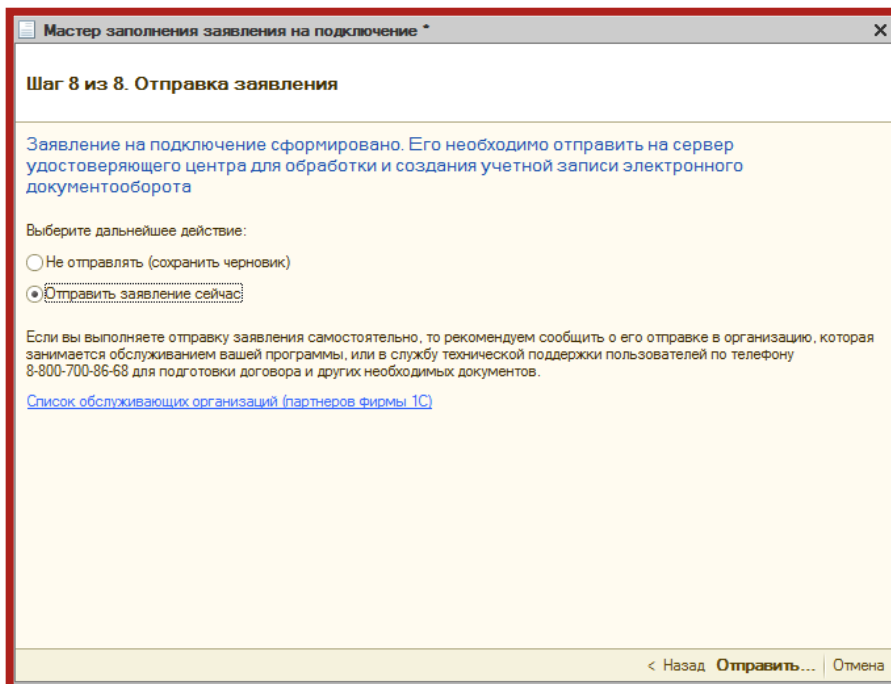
Мастер заполнения заявления на подключение *

Шаг 8 из 8. Отправка заявления

Заявление на подключение сформировано. Его необходимо отправить на сервер удостоверяющего центра для обработки и создания учетной записи электронного документооборота

Выберите дальнейшее действие:

Не отправлять (сохранить черновик)

Отправить заявление сейчас

Если вы выполняете отправку заявления самостоятельно, то рекомендуем сообщить о его отправке в организацию, которая занимается обслуживанием вашей программы, или в службу технической поддержки пользователей по телефону 8-800-700-86-68 для подготовки договора и других необходимых документов.

Список обслуживающих организаций (партнеров фирмы 1С)

< Назад Отправить... Отмена